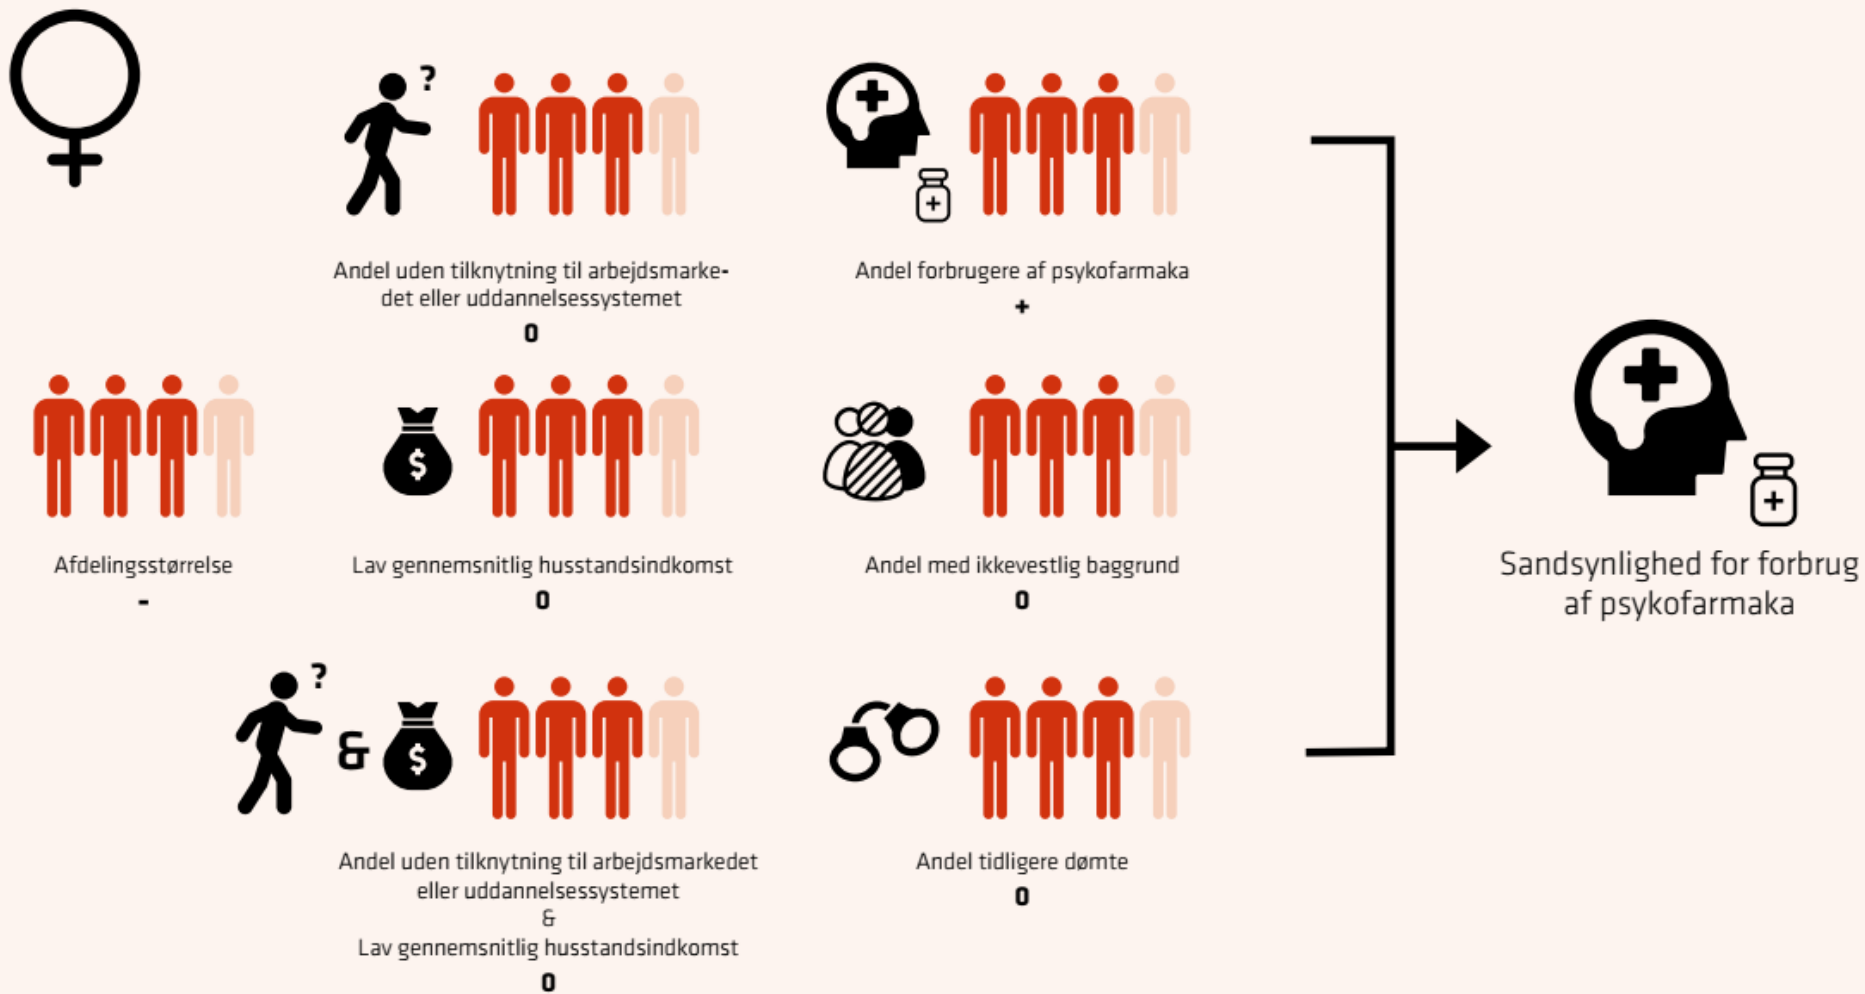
?

Andel uden tilknytning til arbejdsmarkedet eller uddannelsessystemet
0

Andel forbrugere af psykofarmaka
+

$

Afdelingsstørrelse
-

Lav gennemsnitlig husstandsindkomst
0

Andel med ikkevestlig baggrund
0

Sandsynlighed for forbrug af psykofarmaka

?

&

$

Andel uden tilknytning til arbejdsmarkedet eller uddannelsessystemet
&
Lav gennemsnitlig husstandsindkomst
0

Andel tidligere dømte
0